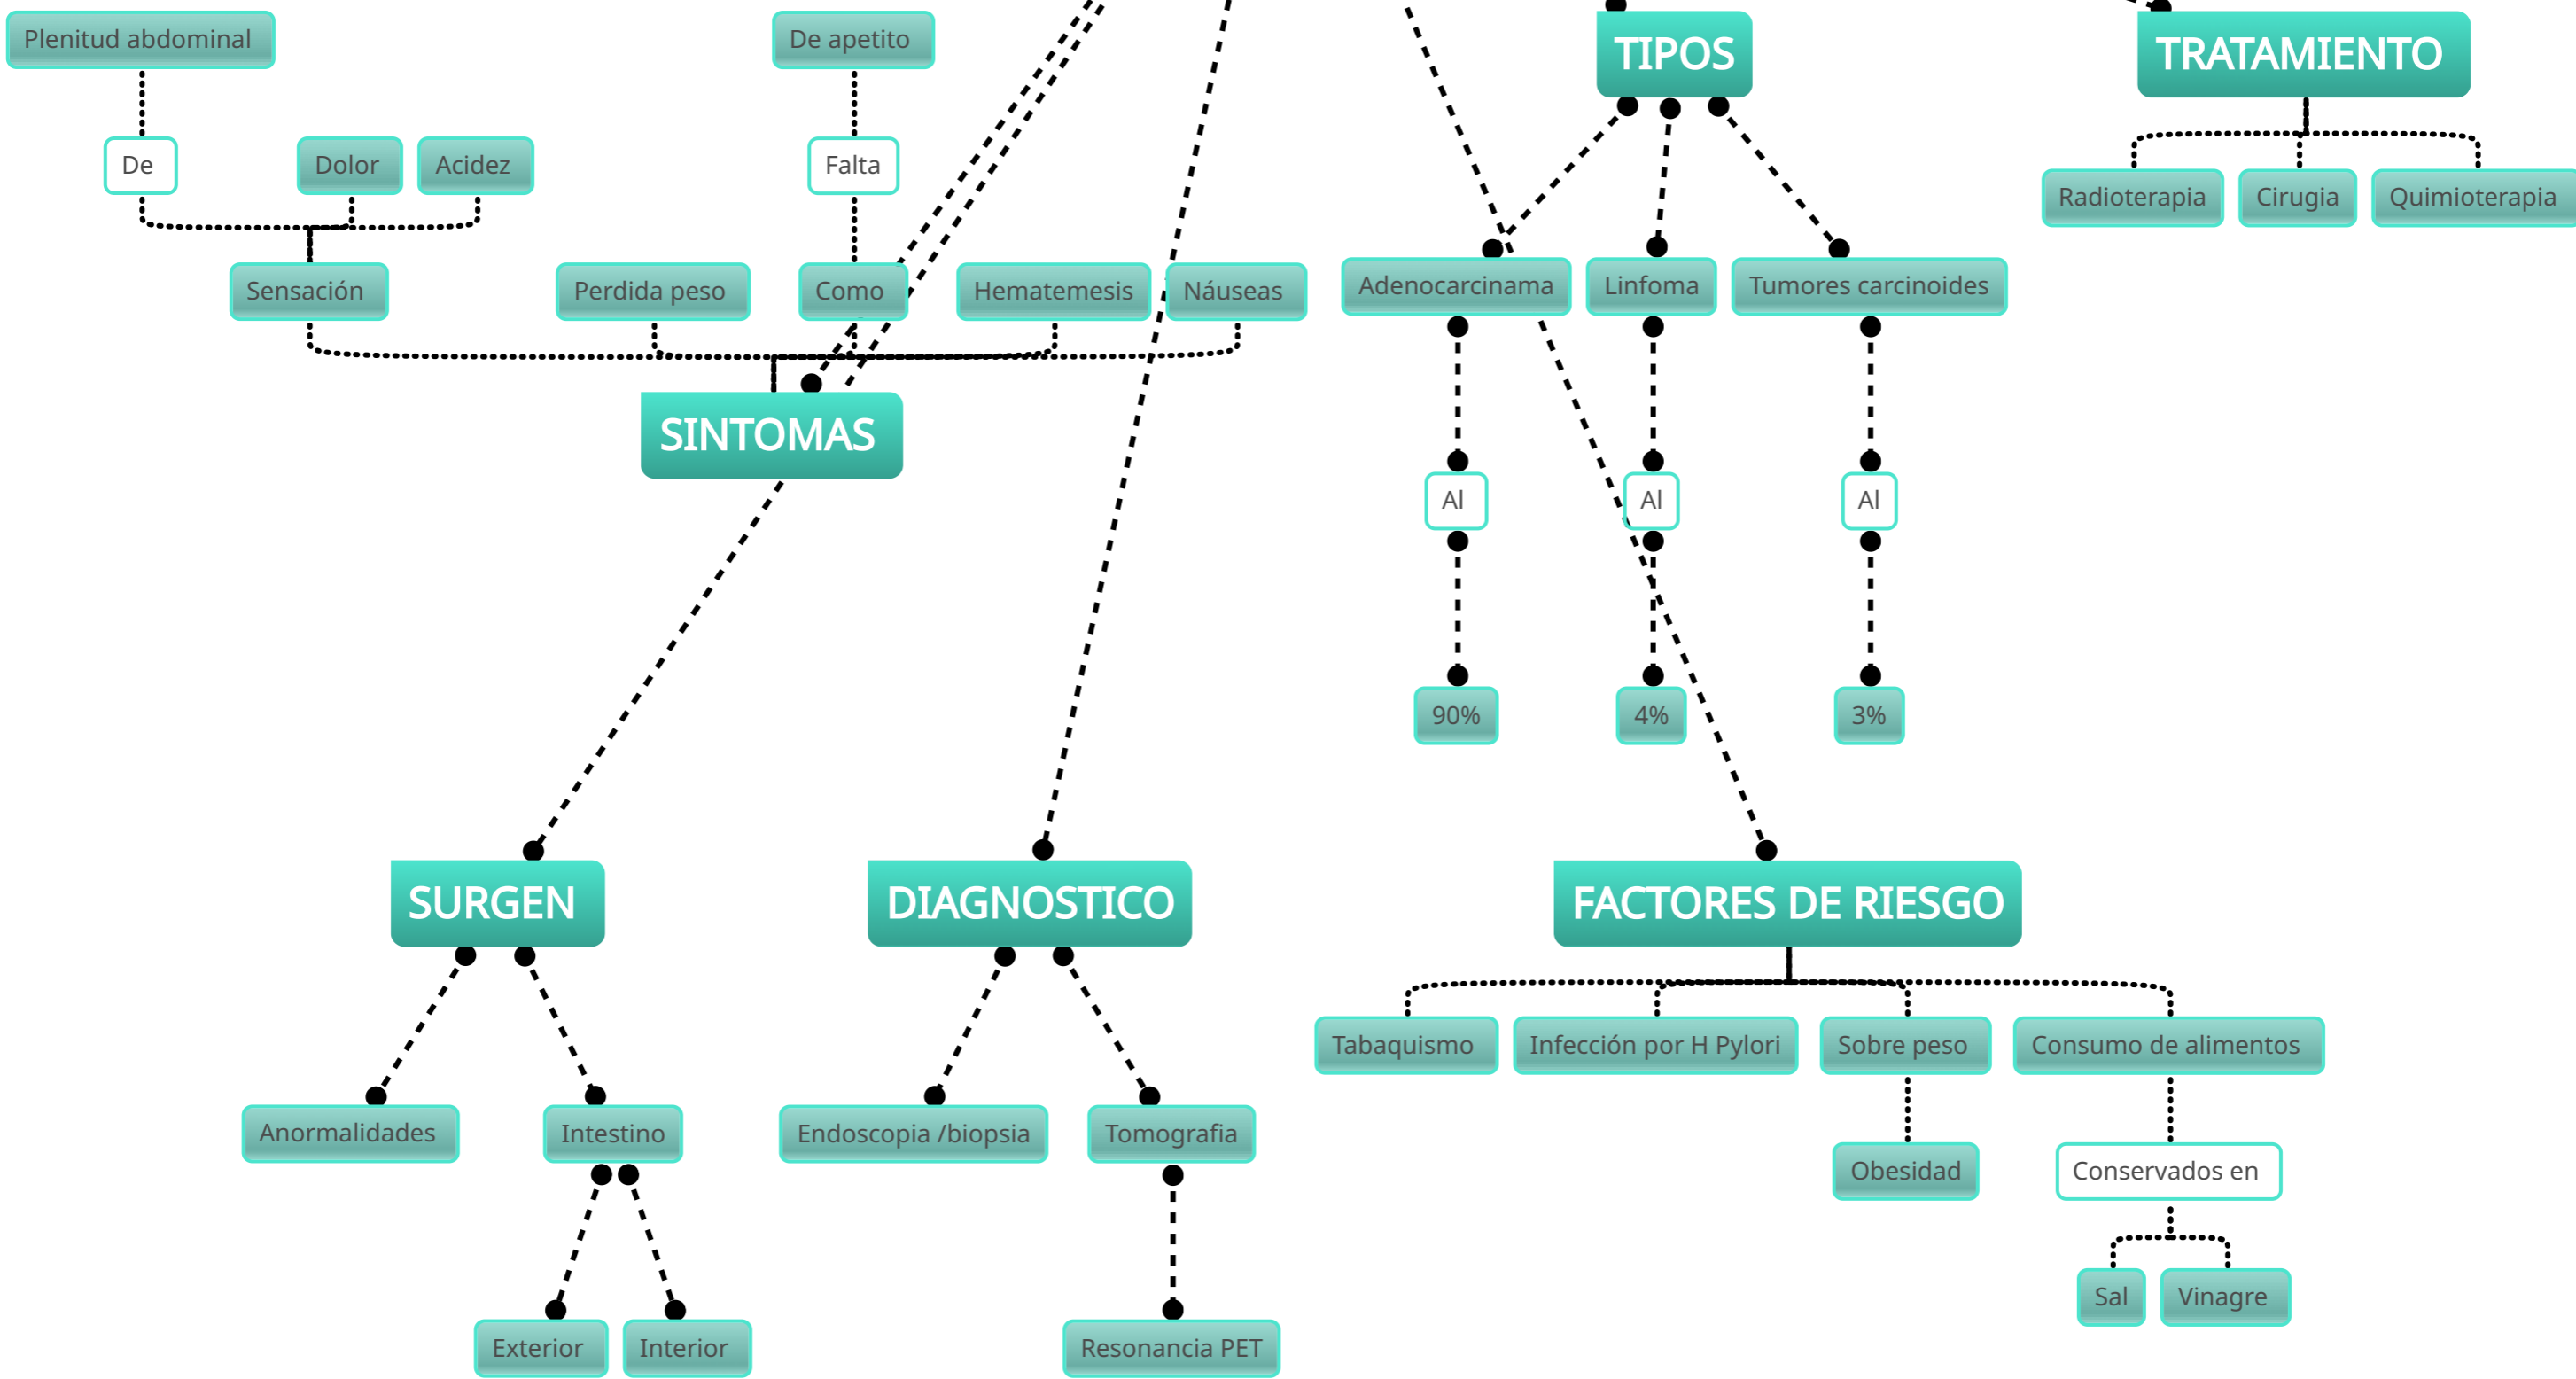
Plenitud abdominal

De apetito

TIPOS

TRATAMIENTO

De

Dolor

Acidez

Falta

Radioterapia

Cirugia

Quimioterapia

Sensación

Perdida peso

Como

Hematemesis

Náuseas

Adenocarcinama

Linfoma

Tumores carcinoides

SINTOMAS

Al

Al

Al

90%

4%

3%

SURGEN

DIAGNOSTICO

FACTORES DE RIESGO

Tabaquismo

Infección por H Pylori

Sobre peso

Consumo de alimentos

Anormalidades

Intestino

Endoscopia /biopsia

Tomografia

Obesidad

Conservados en

Sal

Vinagre

Exterior

Interior

Resonancia PET